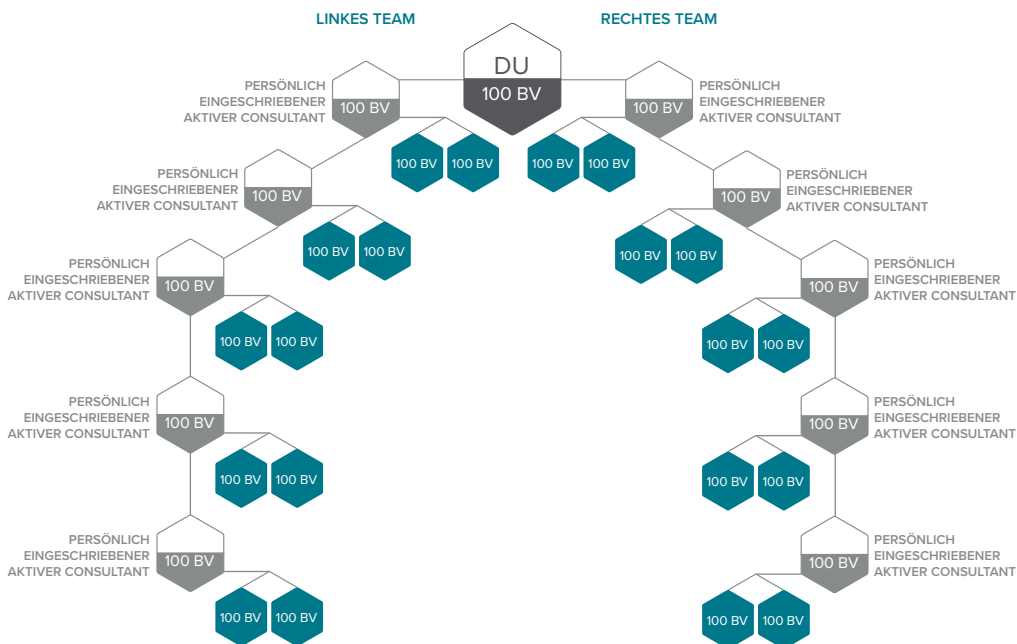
LINKES TEAM

RECHTES TEAM

DU
100 BV

PERSÖNLICH EINGESCHRIEBENER AKTIVER CONSULTANT
100 BV

100 BV 100 BV

PERSÖNLICH EINGESCHRIEBENER AKTIVER CONSULTANT
100 BV

100 BV 100 BV

PERSÖNLICH EINGESCHRIEBENER AKTIVER CONSULTANT
100 BV

100 BV 100 BV

PERSÖNLICH EINGESCHRIEBENER AKTIVER CONSULTANT
100 BV

100 BV 100 BV

PERSÖNLICH EINGESCHRIEBENER AKTIVER CONSULTANT
100 BV

100 BV 100 BV

PERSÖNLICH EINGESCHRIEBENER AKTIVER CONSULTANT
100 BV

100 BV 100 BV

PERSÖNLICH EINGESCHRIEBENER AKTIVER CONSULTANT
100 BV

100 BV 100 BV

PERSÖNLICH EINGESCHRIEBENER AKTIVER CONSULTANT
100 BV

100 BV 100 BV

PERSÖNLICH EINGESCHRIEBENER AKTIVER CONSULTANT
100 BV

100 BV 100 BV

PERSÖNLICH EINGESCHRIEBENER AKTIVER CONSULTANT
100 BV

100 BV 100 BV